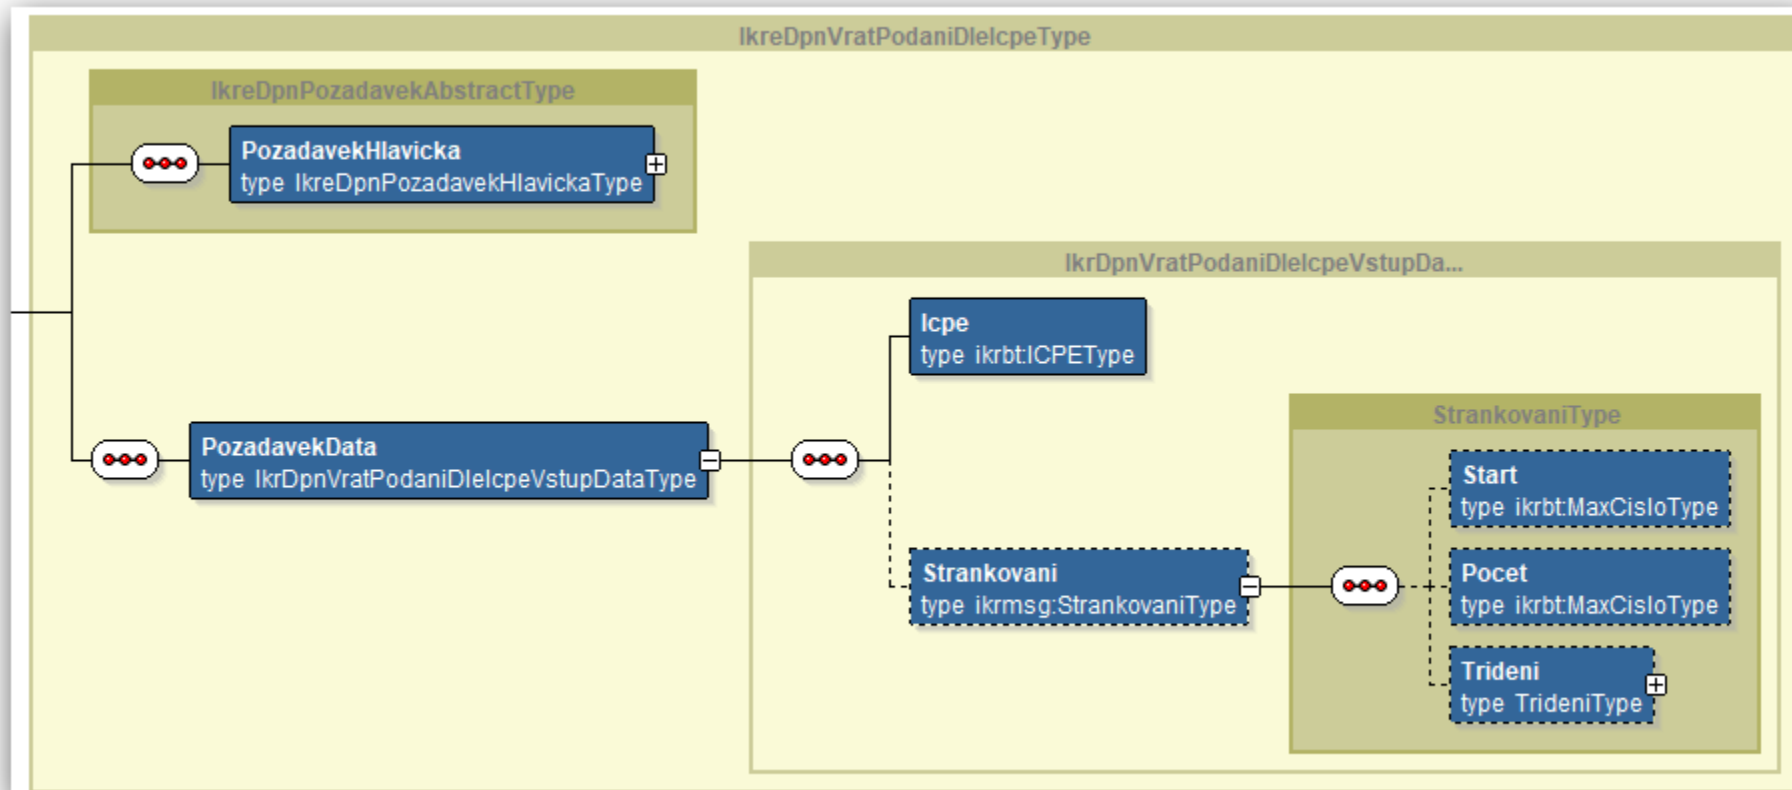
IkreDpnVratPodaniDleIcpeType

IkreDpnPozadavekAbstractType

PozadavekHlavicka
type IkreDpnPozadavekHlavickaType

IkrDpnVratPodaniDleIcpeVstupDa...

Icpe
type ikrbt:ICPEType

PozadavekData
type IkrDpnVratPodaniDleIcpeVstupDataType

StrankovaniType

Start
type ikrbt:MaxCisloType

Strankovani
type ikrmsg:StrankovaniType

Pocet
type ikrbt:MaxCisloType

Trideni
type TrideniType